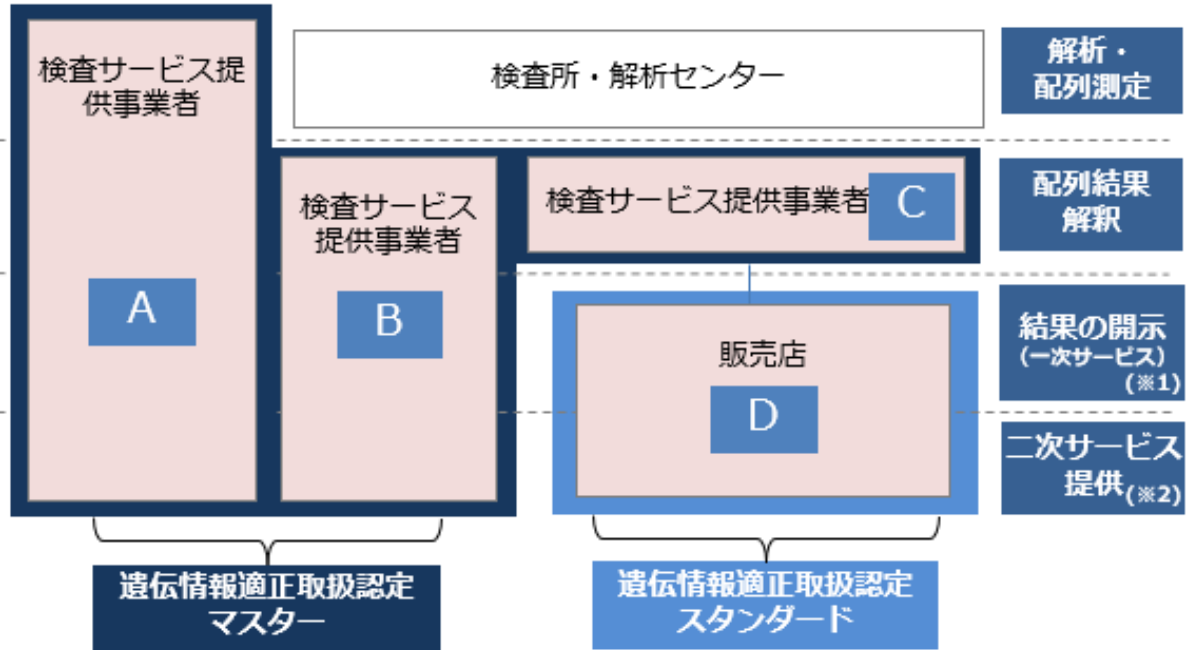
検査サービス提供事業者

A

検査所・解析センター

解析・配列測定

検査サービス提供事業者

B

検査サービス提供事業者

C

配列結果解釈

販売店

D

結果の開示（一次サービス）（※1）

二次サービス提供（※2）

遺伝情報適正取扱認定マスター

遺伝情報適正取扱認定スタンダード